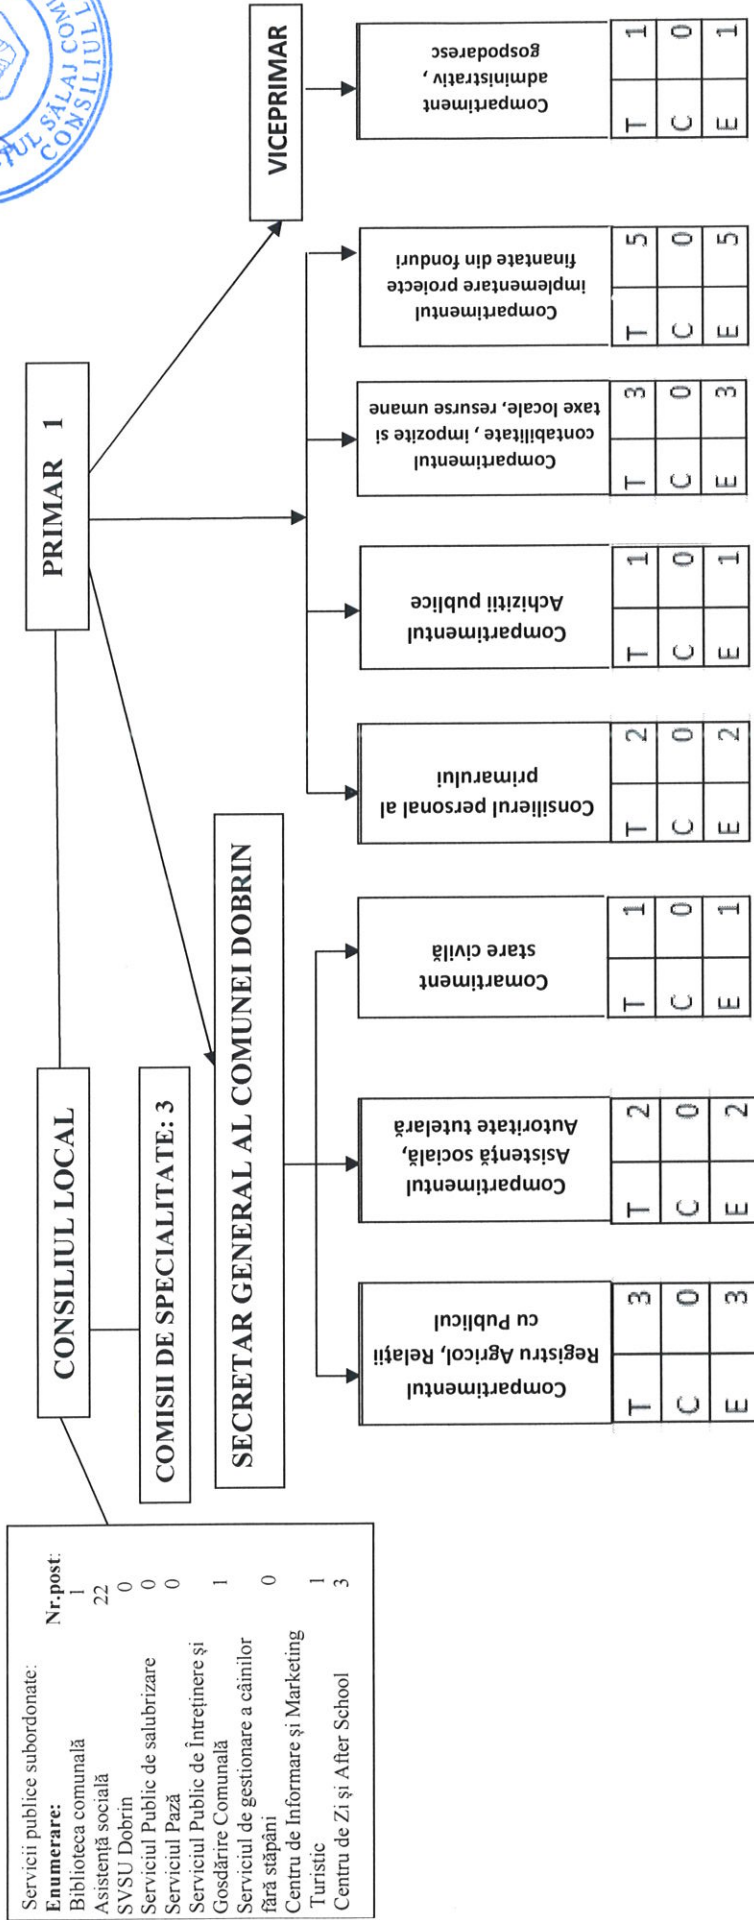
Servicii publice subordonate:

| Enumerare: | Nr.post: |
|---|---|
| Biblioteca comunală | 1 |
| Asistență socială | 22 |
| SVSU Dobrin | 0 |
| Serviciul Public de salubrizare | 0 |
| Serviciul Pază | 0 |
| Serviciul Public de Întreținere și Gosdărire Comunală | 1 |
| Serviciul de gestionare a câinilor fără stăpâni | 0 |
| Centru de Informare și Marketing Turistic | 1 |
| Centru de Zi și After School | 3 |

CONSILIUL LOCAL

COMISII DE SPECIALITATE: 3

SECRETAR GENERAL AL COMUNEI DOBRIN

PRIMAR 1

VICEPRIMAR

Compartimentul Registru Agricol, Relații cu Publicul

| T | 3 |
|---|---|
| C | 0 |
| E | 3 |

Compartimentul Asistență socială, Autoritate tutelară

| T | 2 |
|---|---|
| C | 0 |
| E | 2 |

Compartiment stare civilă

| T | 1 |
|---|---|
| C | 0 |
| E | 1 |

Consilierul personal al primarului

| T | 2 |
|---|---|
| C | 0 |
| E | 2 |

Compartimentul Achiziții publice

| T | 1 |
|---|---|
| C | 0 |
| E | 1 |

Compartimentul contabilitate , impozite și taxe locale, resurse umane

| T | 3 |
|---|---|
| C | 0 |
| E | 3 |

Compartimentul implementare proiecte finanțate din fonduri

| T | 5 |
|---|---|
| C | 0 |
| E | 5 |

Compartiment administrativ , gospodaresc

| T | 1 |
|---|---|
| C | 0 |
| E | 1 |

JUDEȚUL SĂLAJ COMUNA CONSILIUL LOCAL